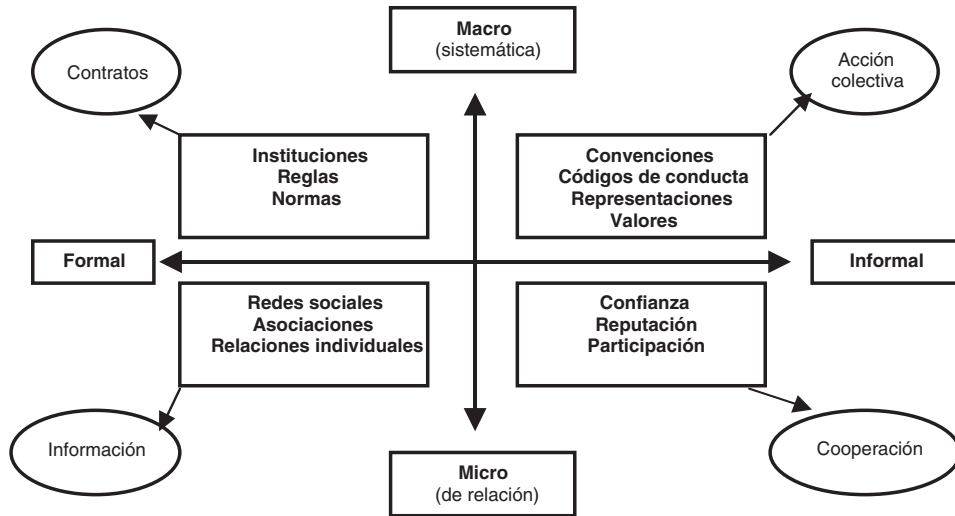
Macro
(sistemática)

Contratos

Acción colectiva

Instituciones
Reglas
Normas

Convenciones
Códigos de conducta
Representaciones
Valores

Formal

Informal

Redes sociales
Asociaciones
Relaciones individuales

Confianza
Reputación
Participación

Información

Cooperación

Micro
(de relación)